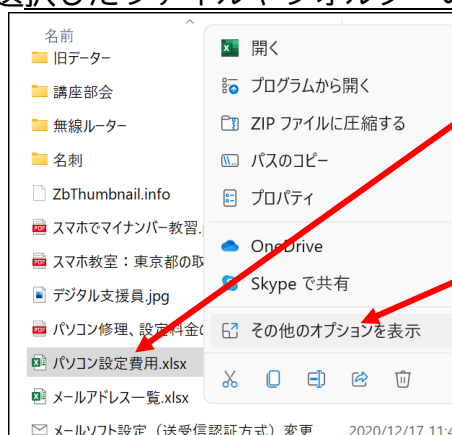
選択したファイル(フォルダーで

名前

旧データー

講座部会

無線ルーター

名刺

ZbThumbnail.info

スマホでマイナンバー教習.

スマホ教室：東京都の取

デジタル支援員.jpg

パソコン修理、設定料金の

パソコン設定費用.xlsx

メールアドレス一覧.xlsx

メールソフト設定（送受信認証方式）変更

2020/12/17 11:4

開く

プログラムから開く

ZIP ファイルに圧縮する

パスのコピー

プロパティ

OneDrive

Skype で共有

その他のオプションを表示